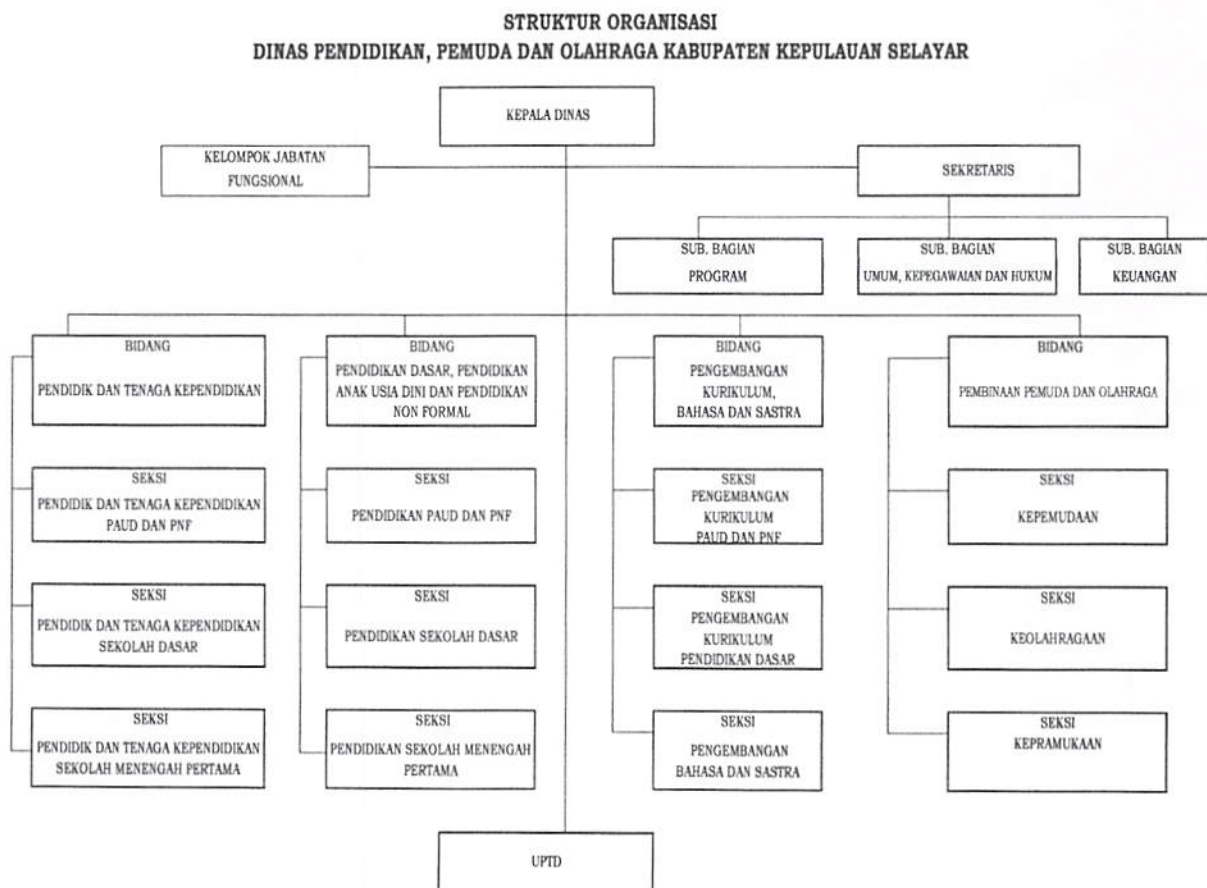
STRUKTUR ORGANISASI
DINAS PENDIDIKAN, PEMUDA DAN OLAHRAGA KABUPATEN KEPULAUAN SELAYAR

KEPALA DINAS

KELOMPOK JABATAN FUNGSIONAL

SEKRETARIS

SUB. BAGIAN PROGRAM

SUB. BAGIAN UMUM, KEPEGAWAIAN DAN HUKUM

SUB. BAGIAN KEUANGAN

BIDANG PENDIDIK DAN TENAGA KEPENDIDIKAN

SEKSI PENDIDIK DAN TENAGA KEPENDIDIKAN PAUD DAN PNF

SEKSI PENDIDIK DAN TENAGA KEPENDIDIKAN SEKOLAH DASAR

SEKSI PENDIDIK DAN TENAGA KEPENDIDIKAN SEKOLAH MENENGAH PERTAMA

BIDANG PENDIDIKAN DASAR, PENDIDIKAN ANAK USIA DINI DAN PENDIDIKAN NON FORMAL

SEKSI PENDIDIKAN PAUD DAN PNF

SEKSI PENDIDIKAN SEKOLAH DASAR

SEKSI PENDIDIKAN SEKOLAH MENENGAH PERTAMA

BIDANG PENGEMBANGAN KURIKULUM, BAHASA DAN SASTRA

SEKSI PENGEMBANGAN KURIKULUM PAUD DAN PNF

SEKSI PENGEMBANGAN KURIKULUM PENDIDIKAN DASAR

SEKSI PENGEMBANGAN BAHASA DAN SASTRA

BIDANG PEMBINAAN PEMUDA DAN OLAHRAGA

SEKSI KEPEMUDAAN

SEKSI KEOLAHRAGAAN

SEKSI KEPRAMUKAAN

UPTD